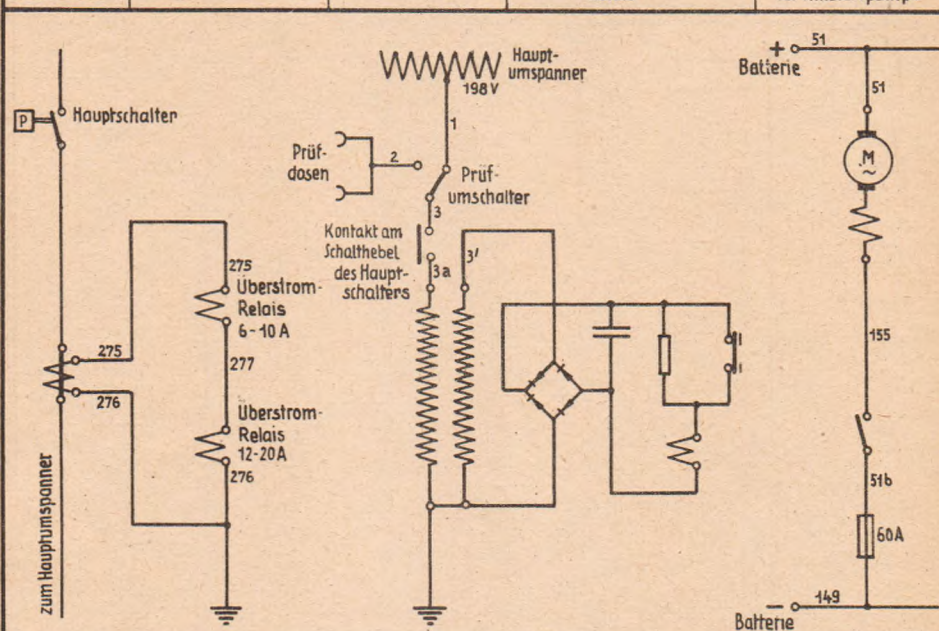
P Hauptschalter

275

276

zum Hauptumspanner

275 Überstrom-Relais 6-10 A

277

Überstrom-Relais 12-20 A

276

Hauptumspanner

198 V

1

Prüfdosen

2

Prüfumschalter

3

Kontakt am Schalthebel des Hauptschalters

3a

3'

+ 51 Batterie

51

M ~

155

51b

60A

− 149 Batterie